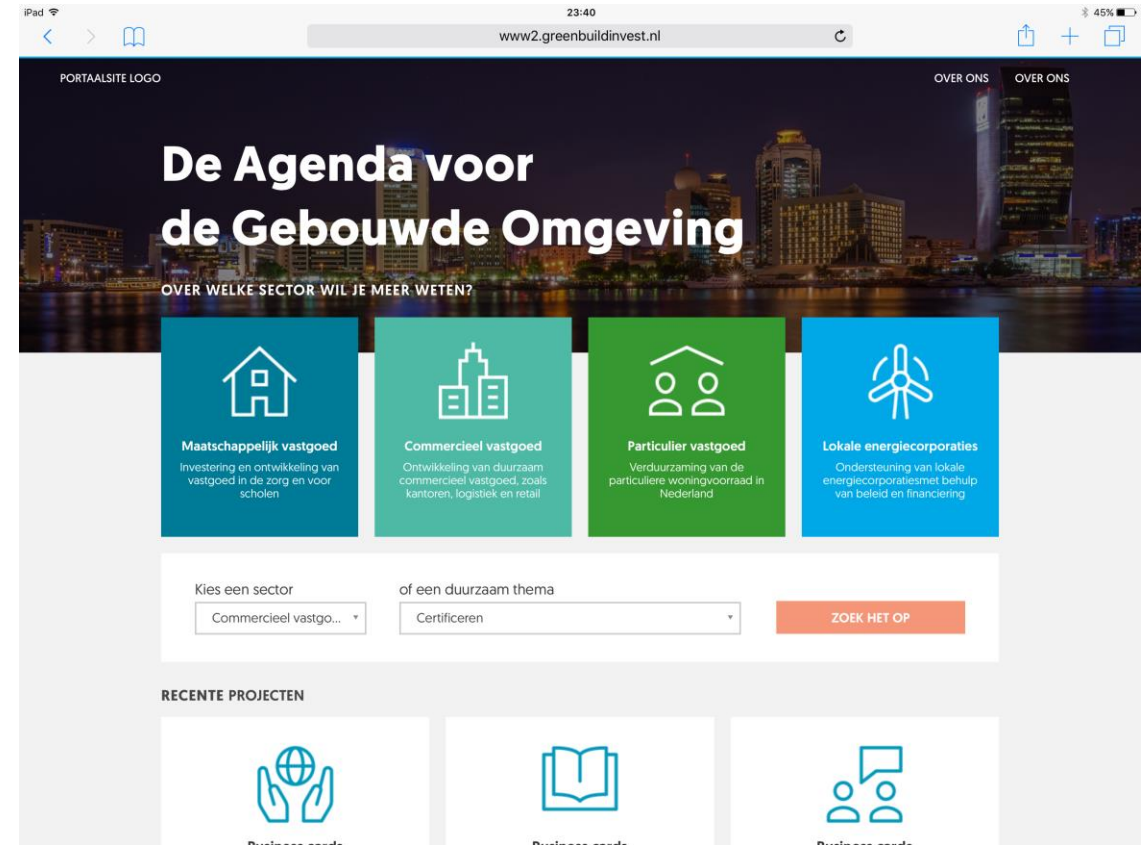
iPad
23:40
45%
www2.greenbuildinvest.nl

PORTAALSITE LOGO
OVER ONS
OVER ONS

De Agenda voor de Gebouwde Omgeving

OVER WELKE SECTOR WIL JE MEER WETEN?

Maatschappelijk vastgoed
Investering en ontwikkeling van vastgoed in de zorg en voor scholen

Commercieel vastgoed
Ontwikkeling van duurzaam commercieel vastgoed, zoals kantoren, logistiek en retail

Particulier vastgoed
Verduurzaming van de particuliere woningvoorraad in Nederland

Lokale energiecorporaties
Ondersteuning van lokale energiecorporatiesmet behulp van beleid en financiering

Kies een sector
Commercieel vastgo...
of een duurzaam thema
Certificeren
ZOEK HET OP

RECENTE PROJECTEN

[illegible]
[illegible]
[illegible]